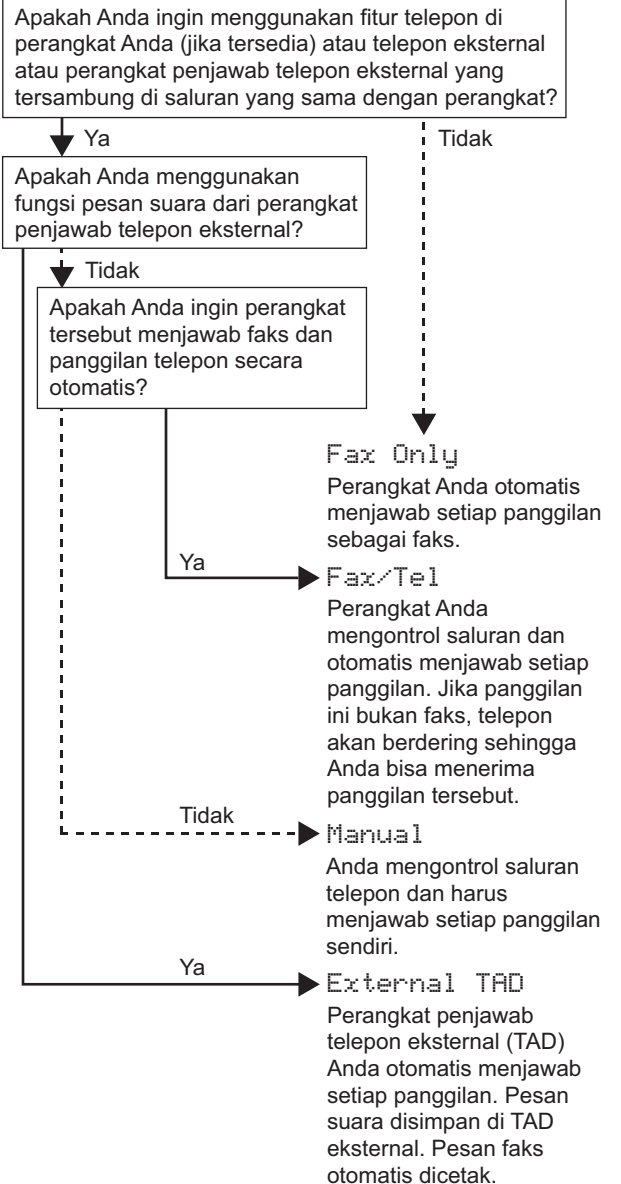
Apakah Anda ingin menggunakan fitur telepon di perangkat Anda (jika tersedia) atau telepon eksternal atau perangkat penjawab telepon eksternal yang tersambung di saluran yang sama dengan perangkat?

Ya

Tidak

Apakah Anda menggunakan fungsi pesan suara dari perangkat penjawab telepon eksternal?

Tidak

Apakah Anda ingin perangkat tersebut menjawab faks dan panggilan telepon secara otomatis?

Fax Only

Perangkat Anda otomatis menjawab setiap panggilan sebagai faks.

Ya

Fax/Tel

Perangkat Anda mengontrol saluran dan otomatis menjawab setiap panggilan. Jika panggilan ini bukan faks, telepon akan berdering sehingga Anda bisa menerima panggilan tersebut.

Tidak

Manual

Anda mengontrol saluran telepon dan harus menjawab setiap panggilan sendiri.

Ya

External TAD

Perangkat penjawab telepon eksternal (TAD) Anda otomatis menjawab setiap panggilan. Pesan suara disimpan di TAD eksternal. Pesan faks otomatis dicetak.